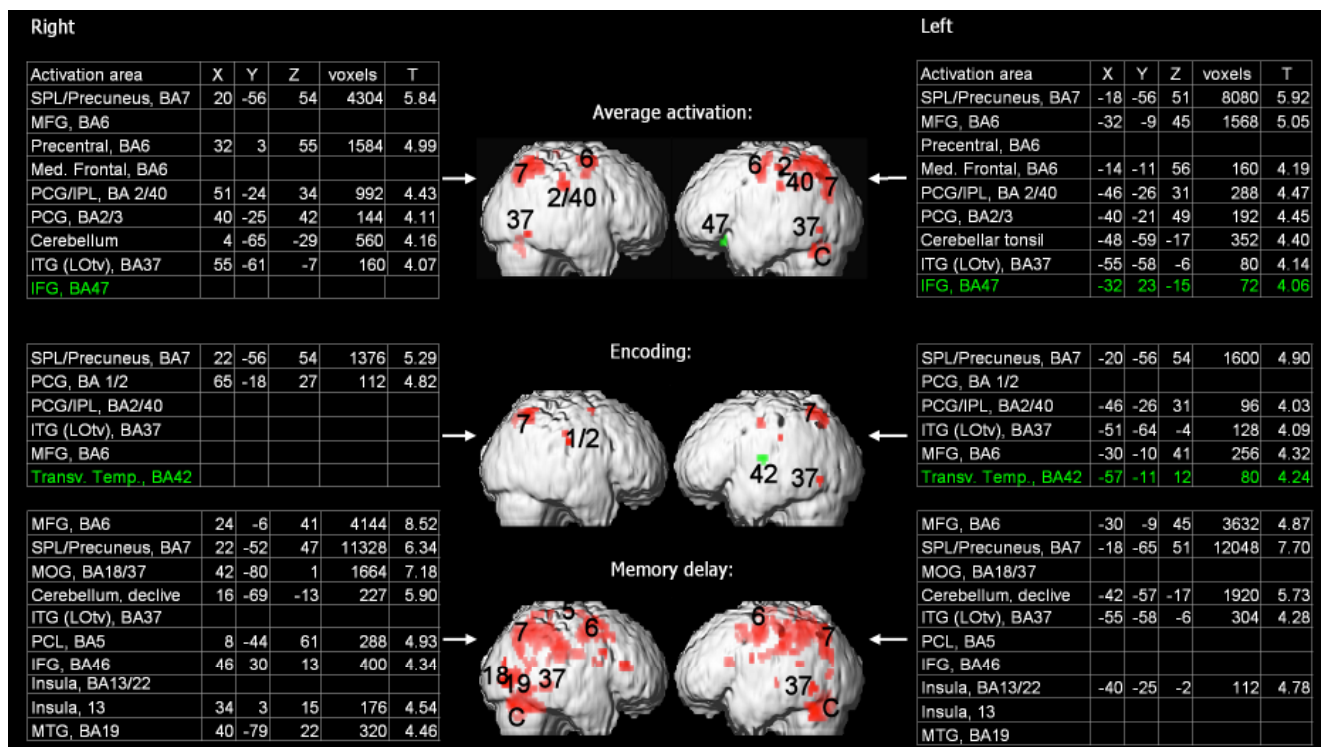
Right

| Activation area | X | Y | Z | voxels | T |
|---|---|---|---|---|---|
| SPL/Precuneus, BA7 | 20 | -56 | 54 | 4304 | 5.84 |
| MFG, BA6 | | | | | |
| Precentral, BA6 | 32 | 3 | 55 | 1584 | 4.99 |
| Med. Frontal, BA6 | | | | | |
| PCG/IPL, BA 2/40 | 51 | -24 | 34 | 992 | 4.43 |
| PCG, BA2/3 | 40 | -25 | 42 | 144 | 4.11 |
| Cerebellum | 4 | -65 | -29 | 560 | 4.16 |
| ITG (LOtv), BA37 | 55 | -61 | -7 | 160 | 4.07 |
| IFG, BA47 | | | | | |

| SPL/Precuneus, BA7 | 22 | -56 | 54 | 1376 | 5.29 |
|---|---|---|---|---|---|
| PCG, BA 1/2 | 65 | -18 | 27 | 112 | 4.82 |
| PCG/IPL, BA2/40 | | | | | |
| ITG (LOtv), BA37 | | | | | |
| MFG, BA6 | | | | | |
| Transv. Temp., BA42 | | | | | |

| MFG, BA6 | 24 | -6 | 41 | 4144 | 8.52 |
|---|---|---|---|---|---|
| SPL/Precuneus, BA7 | 22 | -52 | 47 | 11328 | 6.34 |
| MOG, BA18/37 | 42 | -80 | 1 | 1664 | 7.18 |
| Cerebellum, declive | 16 | -69 | -13 | 227 | 5.90 |
| ITG (LOtv), BA37 | | | | | |
| PCL, BA5 | 8 | -44 | 61 | 288 | 4.93 |
| IFG, BA46 | 46 | 30 | 13 | 400 | 4.34 |
| Insula, BA13/22 | | | | | |
| Insula, 13 | 34 | 3 | 15 | 176 | 4.54 |
| MTG, BA19 | 40 | -79 | 22 | 320 | 4.46 |

Average activation:

7 6 2/40 37 6 2 40 7 47 37 C

Encoding:

7 1/2 7 42 37

Memory delay:

5 7 6 18 19 37 C 6 7 37 C

Left

| Activation area | X | Y | Z | voxels | T |
|---|---|---|---|---|---|
| SPL/Precuneus, BA7 | -18 | -56 | 51 | 8080 | 5.92 |
| MFG, BA6 | -32 | -9 | 45 | 1568 | 5.05 |
| Precentral, BA6 | | | | | |
| Med. Frontal, BA6 | -14 | -11 | 56 | 160 | 4.19 |
| PCG/IPL, BA 2/40 | -46 | -26 | 31 | 288 | 4.47 |
| PCG, BA2/3 | -40 | -21 | 49 | 192 | 4.45 |
| Cerebellar tonsil | -48 | -59 | -17 | 352 | 4.40 |
| ITG (LOtv), BA37 | -55 | -58 | -6 | 80 | 4.14 |
| IFG, BA47 | -32 | 23 | -15 | 72 | 4.06 |

| SPL/Precuneus, BA7 | -20 | -56 | 54 | 1600 | 4.90 |
|---|---|---|---|---|---|
| PCG, BA 1/2 | | | | | |
| PCG/IPL, BA2/40 | -46 | -26 | 31 | 96 | 4.03 |
| ITG (LOtv), BA37 | -51 | -64 | -4 | 128 | 4.09 |
| MFG, BA6 | -30 | -10 | 41 | 256 | 4.32 |
| Transv. Temp., BA42 | -57 | -11 | 12 | 80 | 4.24 |

| MFG, BA6 | -30 | -9 | 45 | 3632 | 4.87 |
|---|---|---|---|---|---|
| SPL/Precuneus, BA7 | -18 | -65 | 51 | 12048 | 7.70 |
| MOG, BA18/37 | | | | | |
| Cerebellum, declive | -42 | -57 | -17 | 1920 | 5.73 |
| ITG (LOtv), BA37 | -55 | -58 | -6 | 304 | 4.28 |
| PCL, BA5 | | | | | |
| IFG, BA46 | | | | | |
| Insula, BA13/22 | -40 | -25 | -2 | 112 | 4.78 |
| Insula, 13 | | | | | |
| MTG, BA19 | | | | | |